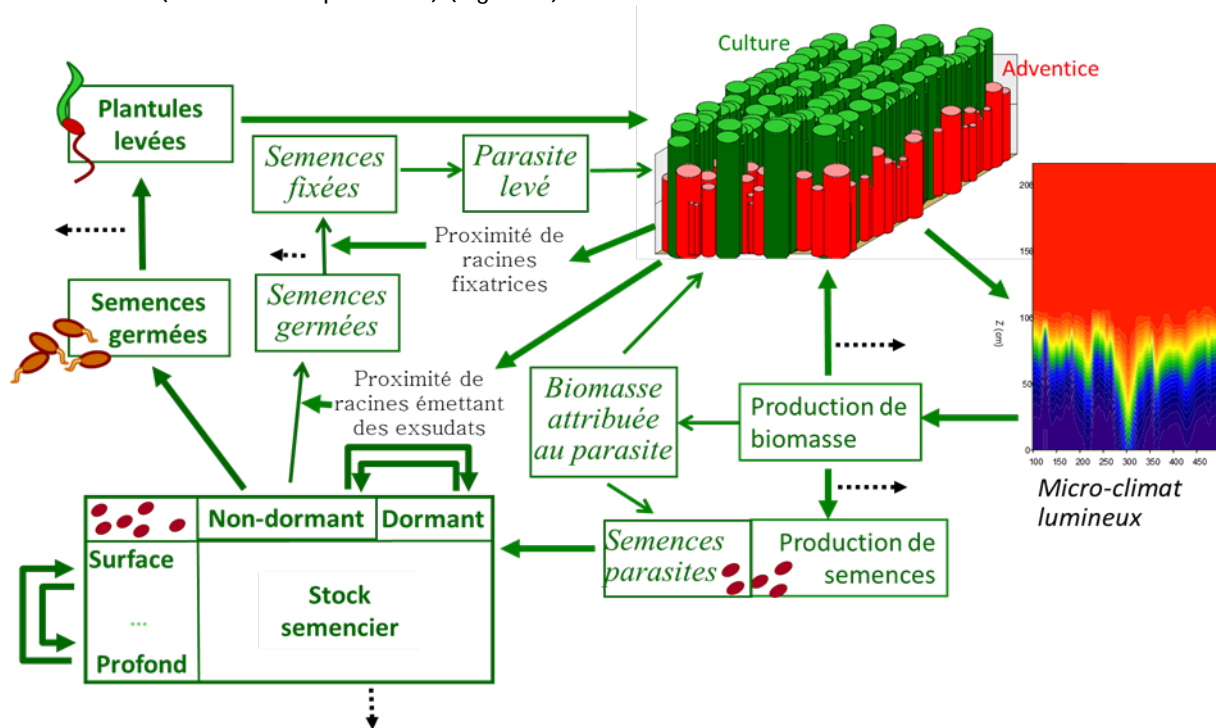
Culture

Adventice

Plantules levées

Semences fixées

Parasite levé

Proximité de racines fixatrices

Semences germées

Semences germées

Proximité de racines émettant des exsudats

Biomasse attribuée au parasite

Production de biomasse

Z (cm)

200

150

100

50

0

100 150 200 250 300 350 400 450

Micro-climat lumineux

Non-dormant

Dormant

Surface

...

Profond

Stock semencier

Semences parasites

Production de semences